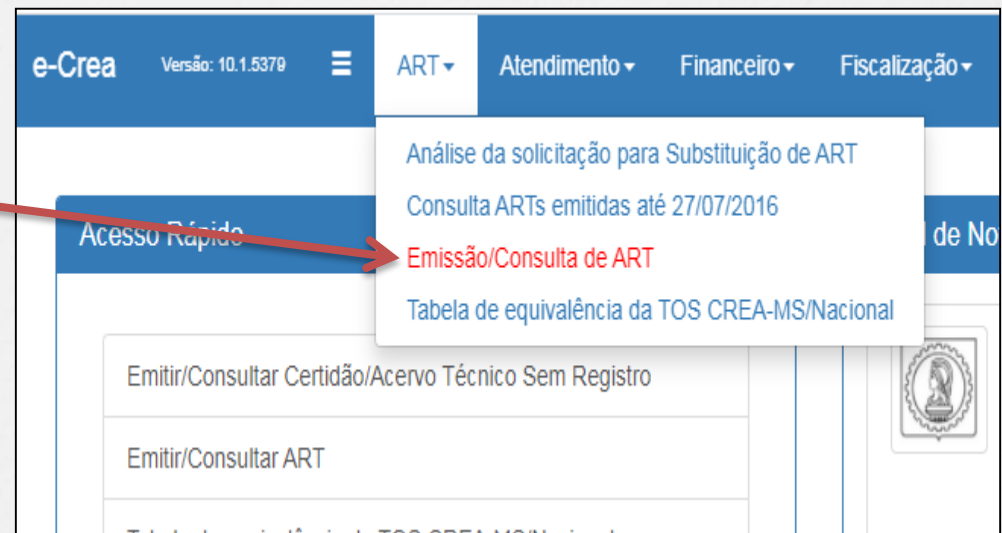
e-Crea Versão: 10.1.5379 ☰ ART▾ Atendimento▾ Financeiro▾ Fiscalização▾

Análise da solicitação para Substituição de ART
Consulta ARTs emitidas até 27/07/2016
Emissão/Consulta de ART
Tabela de equivalência da TOS CREA-MS/Nacional

Acesso Rápido

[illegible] de No

Emitir/Consultar Certidão/Acervo Técnico Sem Registro

Emitir/Consultar ART

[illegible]